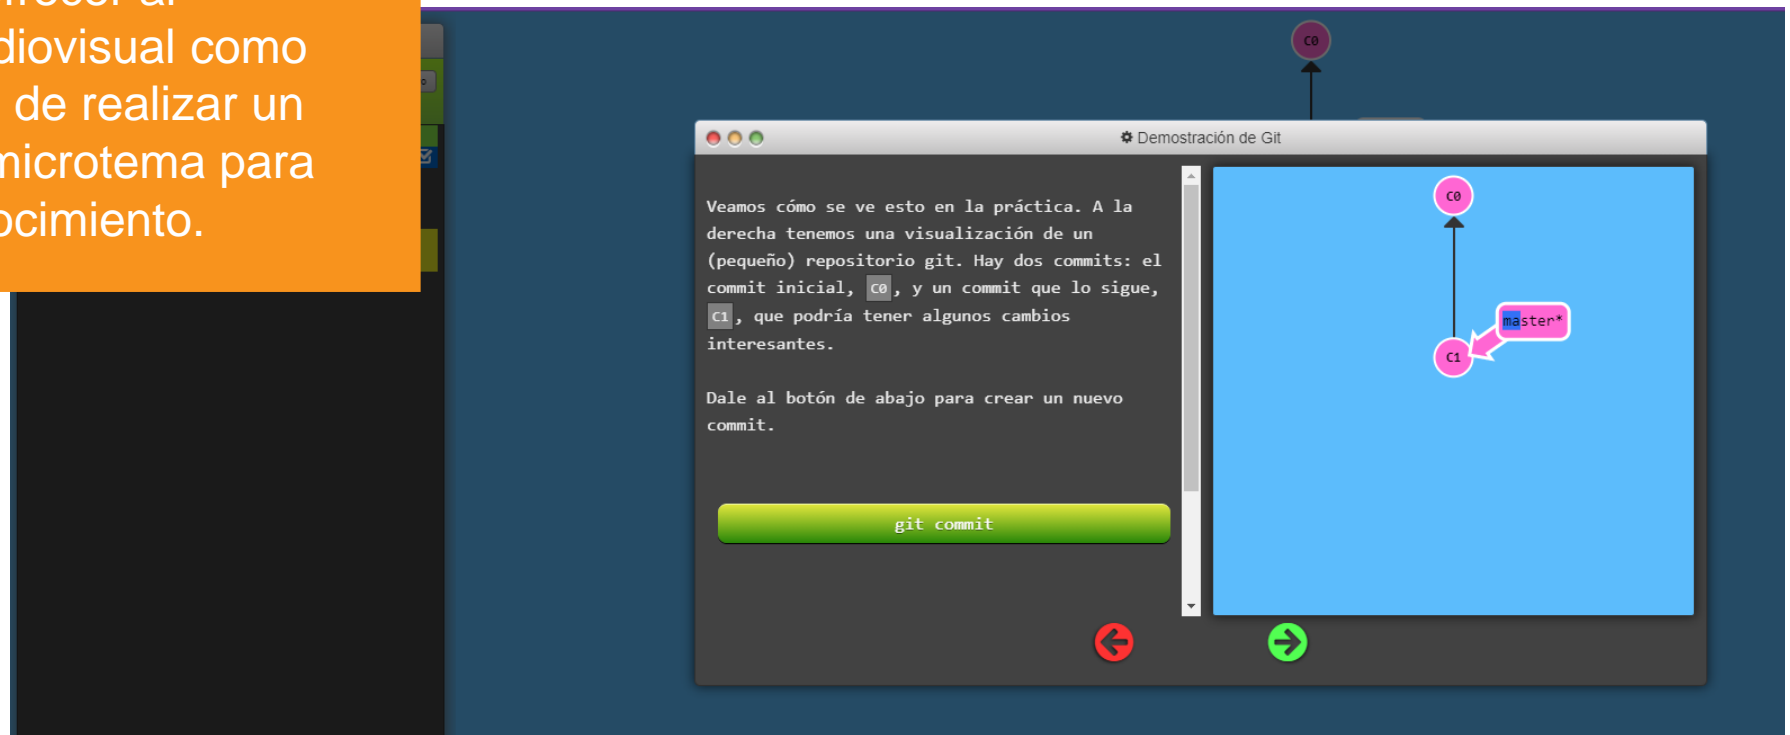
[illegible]
diovisual como
de realizar un
microtema para
ocimiento.

C0

Demostración de Git

Veamos cómo se ve esto en la práctica. A la derecha tenemos una visualización de un (pequeño) repositorio git. Hay dos commits: el commit inicial, C0, y un commit que lo sigue, C1, que podría tener algunos cambios interesantes.

Dale al botón de abajo para crear un nuevo commit.

git commit

C0

master*

C1